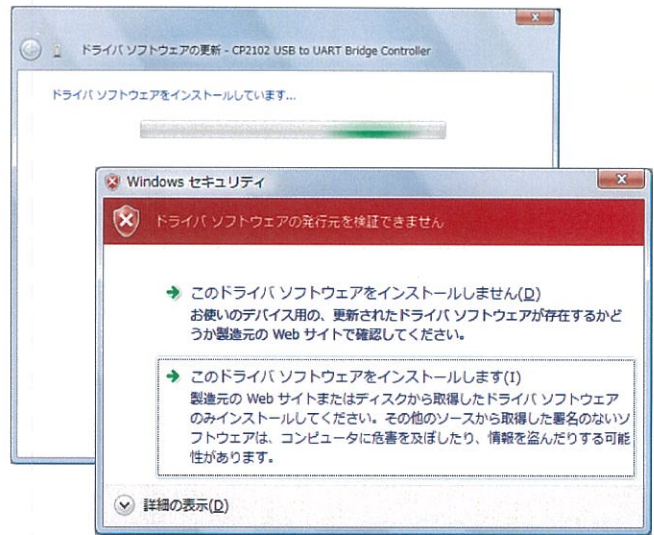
ドライバ ソフトウェアの更新 - CP2102 USB to UART Bridge Controller

ドライバ ソフトウェアをインストールしています...

Windows セキュリティ

ドライバ ソフトウェアの発行元を検証できません

このドライバ ソフトウェアをインストールしません(D)
お使いのデバイス用の、更新されたドライバ ソフトウェアが存在するかどうか製造元の Web サイトで確認してください。

このドライバ ソフトウェアをインストールします(I)
製造元の Web サイトまたはディスクから取得したドライバ ソフトウェアのみインストールしてください。その他のソースから取得した署名のないソフトウェアは、コンピュータに危害を及ぼしたり、情報を盗んだりする可能性があります。

詳細の表示(D)